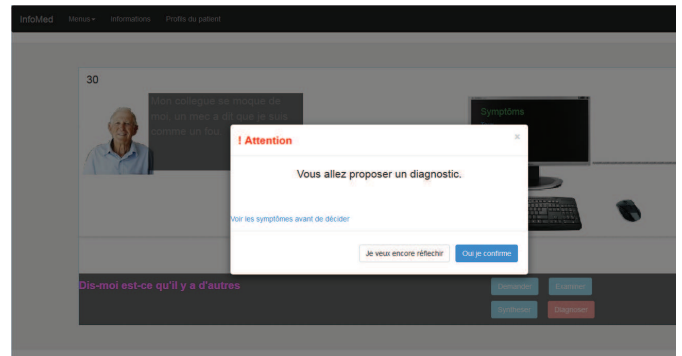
InfoMed Menus▾ Informations Profils du patient

30

Mon collègue se moque de moi, un mec a dit que je suis comme un fou

Symptôms

! Attention

×

Vous allez proposer un diagnostic.

Voir les symptômes avant de décider

Je veux encore réfléchir

Oui je confirme

Dis-moi est-ce qu'il y a d'autres

Demander

Examiner

Synthèse

Diagnostic